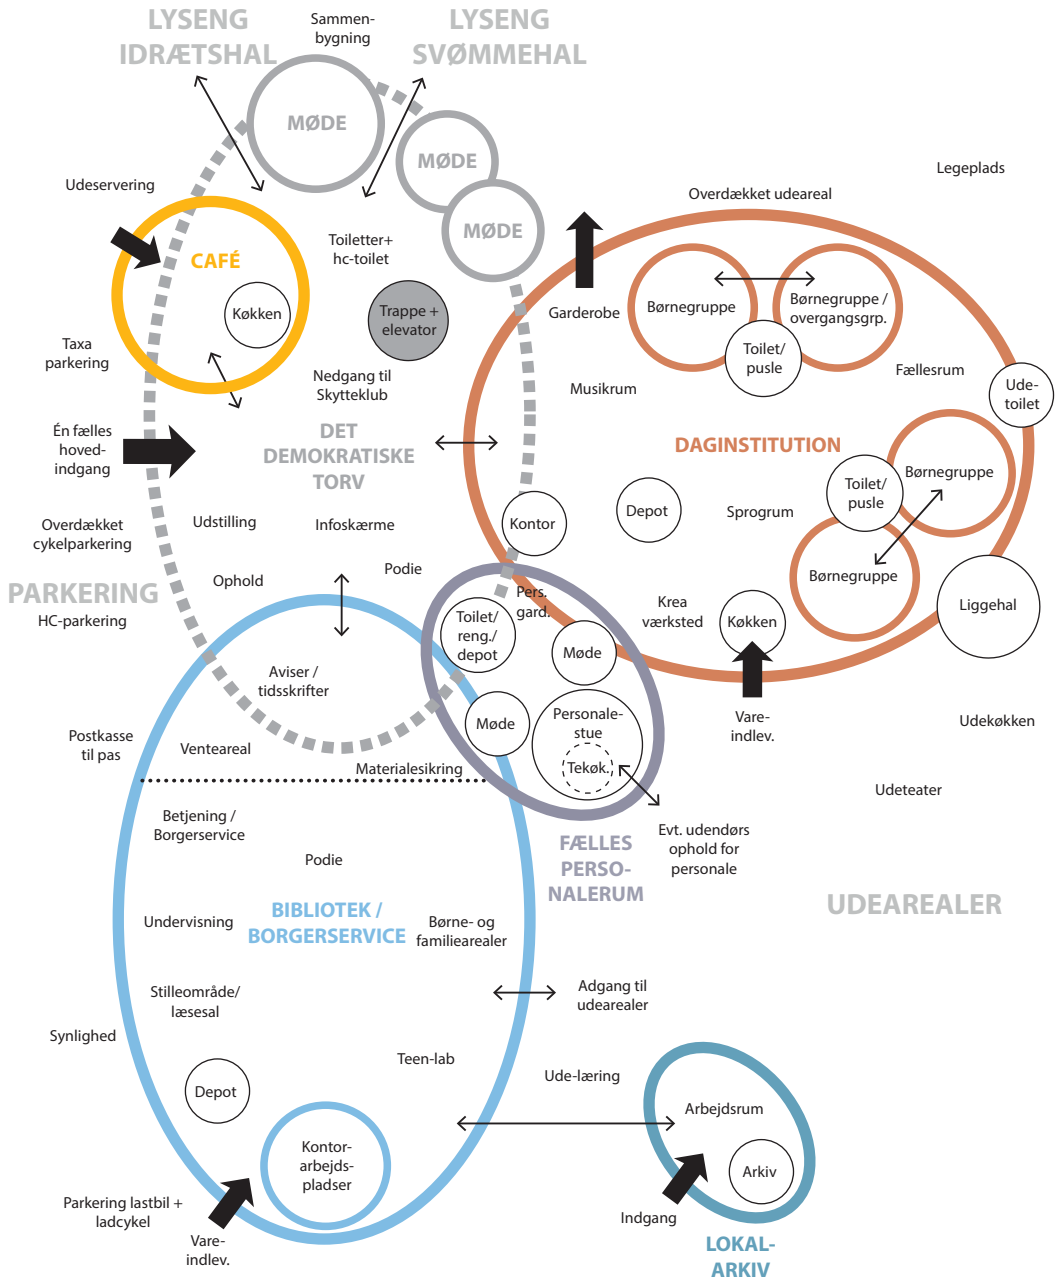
LYSENG IDRÆTSHAL

Sammen-bygning

LYSENG SVØMMEHAL

MØDE

MØDE

MØDE

Legeplads

Udeservering

Overdækket udeareal

CAFÉ

Køkken

Toiletter+ hc-toilet

Trappe + elevator

Garderobe

Børnegruppe

Børnegruppe / overgangsgrp.

Toilet/ pusle

Taxa parkering

Nedgang til Skytteklub

Musikrum

Fællesrum

Ude-toilet

Én fælles hoved-indgang

DET DEMOKRATISKE TORV

DAGINSTITUTION

Toilet/ pusle

Børnegruppe

Overdækket cykelparkering

Udstilling

Infoskærme

Kontor

Depot

Sprogrum

Børnegruppe

PARKERING

Ophold

Podie

Pers. gard.

HC-parkering

Toilet/ reng./ depot

Krea værksted

Køkken

Liggehal

Møde

Aviser / tidsskrifter

Møde

Personale-stue

Tekøk.

Vare-indlev.

Udekøkken

Postkasse til pas

Venteareal

Materialesikring

Udeteater

Betjening / Borgerservice

Evt. udendørs ophold for personale

FÆLLES PERSO-NALERUM

Podie

UDEAREALER

Undervisning

BIBLIOTEK / BORGERSERVICE

Børne- og familiearealer

Stilleområde/ læsesal

Adgang til udearealer

Synlighed

Teen-lab

Ude-læring

Depot

Arbejdsrum

Kontor-arbejds-pladser

Arkiv

Parkering lastbil + ladcykel

Indgang

Vare-indlev.

LOKAL-ARKIV